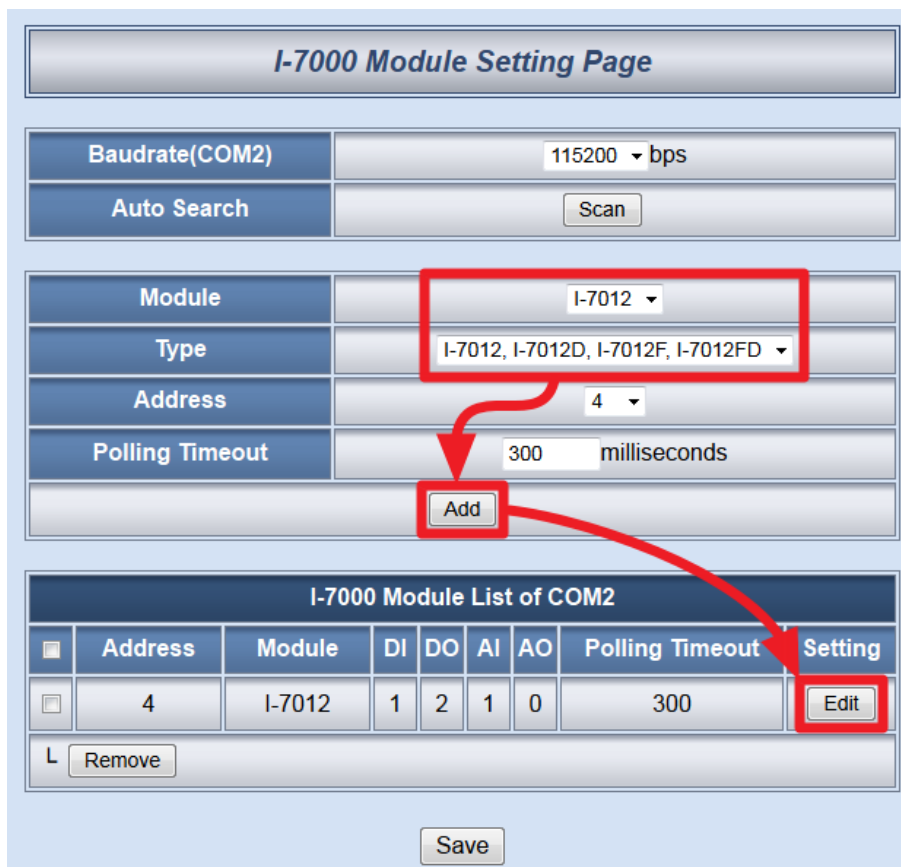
I-7000 Module Setting Page

| Baudrate(COM2) | 115200 bps |
|---|---|
| Auto Search | Scan |

| Module | I-7012 |
|---|---|
| Type | I-7012, I-7012D, I-7012F, I-7012FD |
| Address | 4 |
| Polling Timeout | 300 milliseconds |
| | Add |

I-7000 Module List of COM2

| | Address | Module | DI | DO | AI | AO | Polling Timeout | Setting |
|---|---|---|---|---|---|---|---|---|
| | 4 | I-7012 | 1 | 2 | 1 | 0 | 300 | Edit |

L Remove

Save